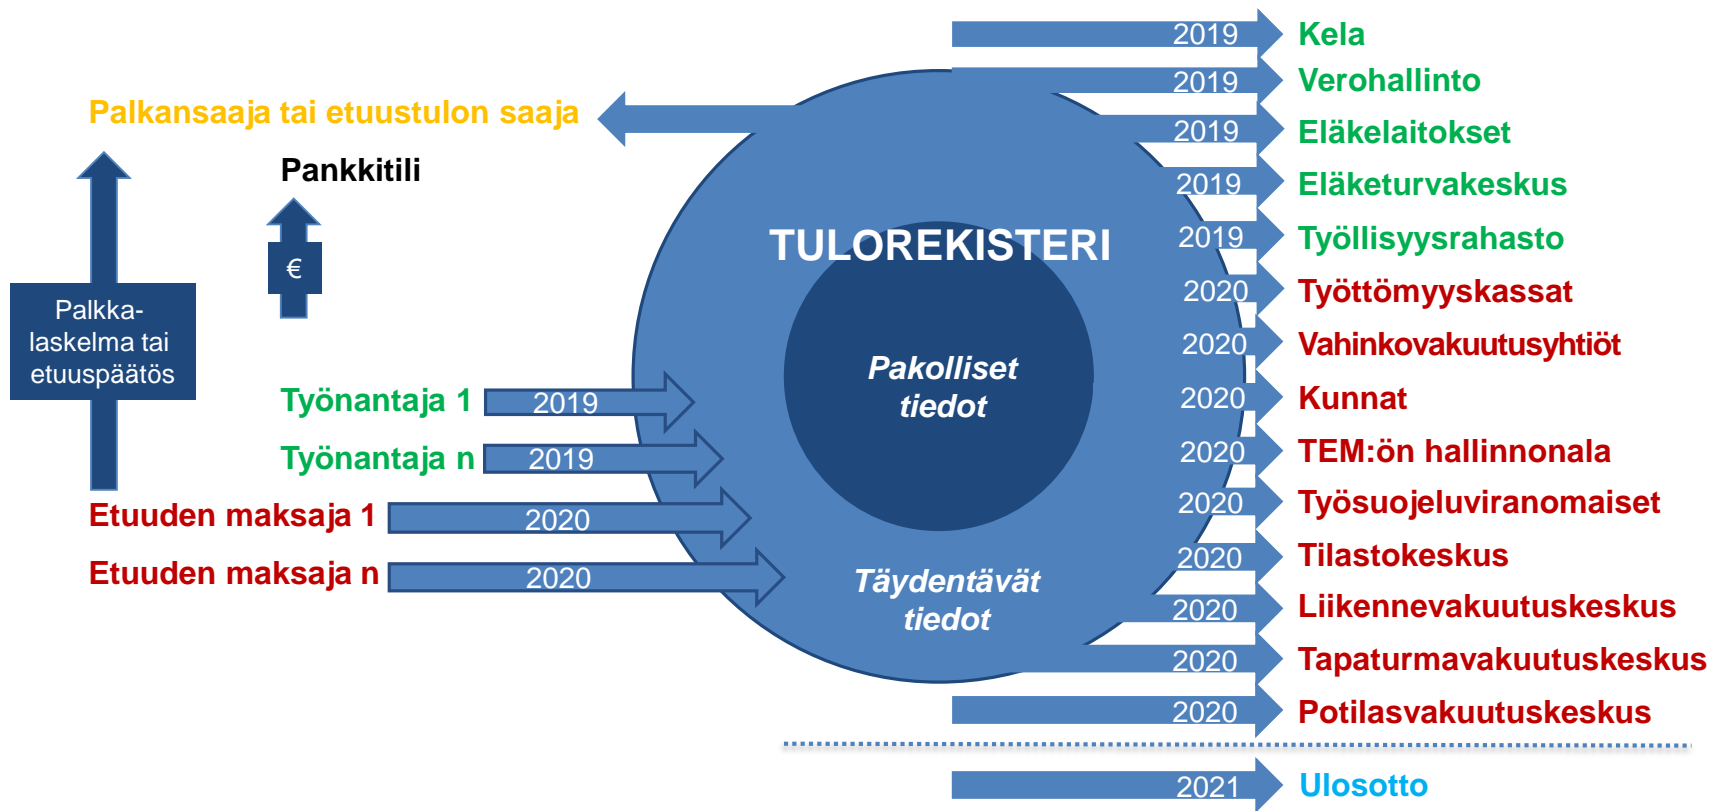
Palkansaaja tai etuustulon saaja

Pankkitili

€

Palkkalaskelma tai etuuspäätös

Työnantaja 1 2019
Työnantaja n 2019
Etuuden maksaja 1 2020
Etuuden maksaja n 2020

TULOREKISTERI

Pakolliset tiedot

Täydentävät tiedot

2019 Kela
2019 Verohallinto
2019 Eläkelaitokset
2019 Eläketurvakeskus
2019 Työllisyysrahasto
2020 Työttömyyskassat
2020 Vahinkovakuutusyhtiöt
2020 Kunnat
2020 TEM:ön hallinnonala
2020 Työsuojeluviranomaiset
2020 Tilastokeskus
2020 Liikennevakuutuskeskus
2020 Tapaturmavakuutuskeskus
2020 Potilasvakuutuskeskus

2021 Ulosotto